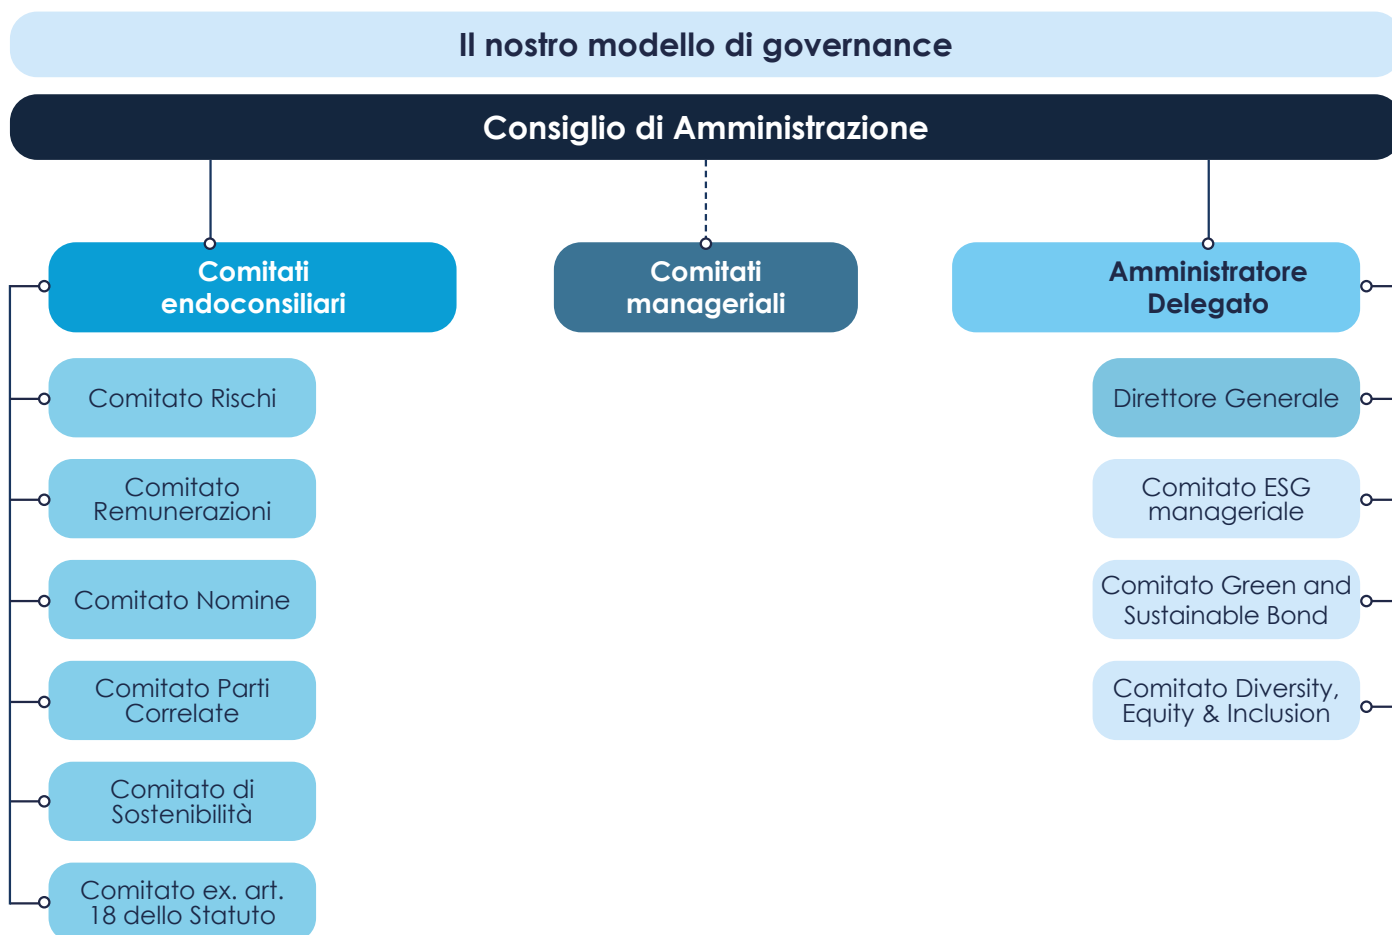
Il nostro modello di governance

Consiglio di Amministrazione

Comitati endoconsiliari

Comitati manageriali

Amministratore Delegato

Comitato Rischi

Comitato Remunerazioni

Comitato Nomine

Comitato Parti Correlate

Comitato di Sostenibilità

Comitato ex. art. 18 dello Statuto

Direttore Generale

Comitato ESG manageriale

Comitato Green and Sustainable Bond

Comitato Diversity, Equity & Inclusion